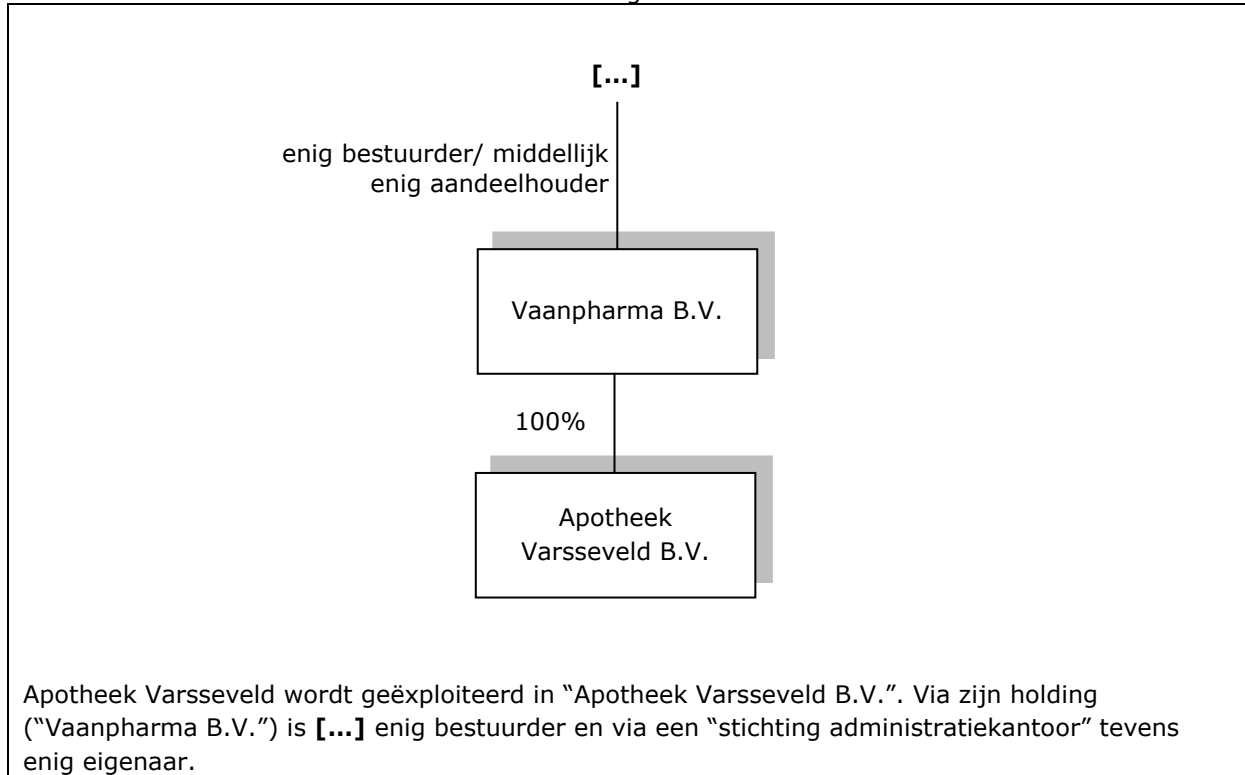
**[…]**

enig bestuurder/ middellijk enig aandeelhouder

Vaanpharma B.V.

100%

Apotheek Varsseveld B.V.

Apotheek Varsseveld wordt geëxploiteerd in "Apotheek Varsseveld B.V.". Via zijn holding ("Vaanpharma B.V.") is **[…]** enig bestuurder en via een "stichting administratiekantoor" tevens enig eigenaar.